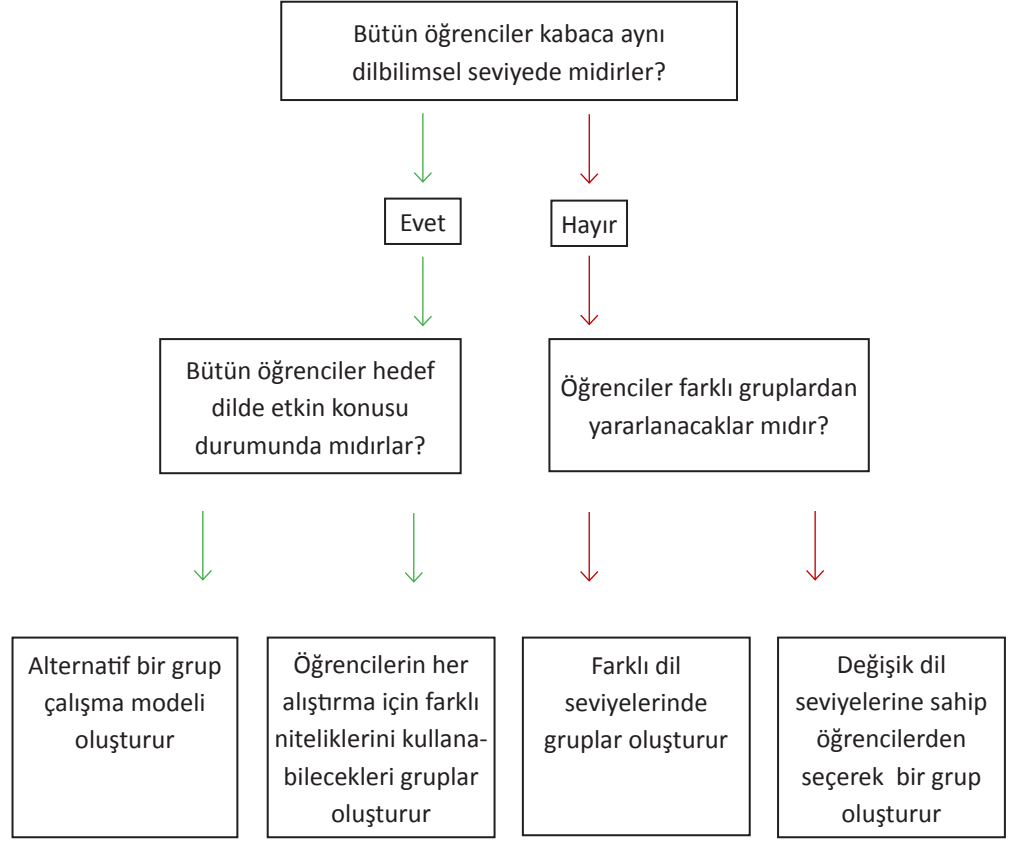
Bütün öğrenciler kabaca aynı dilbilimsel seviyede midirler?

Evet

Hayır

Bütün öğrenciler hedef dilde etkin konusu durumunda mıdırlar?

Öğrenciler farklı gruplardan yararlanacaklar mıdır?

Alternatif bir grup çalışma modeli oluşturur

Öğrencilerin her alıştırma için farklı niteliklerini kullanabilecekleri gruplar oluşturur

Farklı dil seviyelerinde gruplar oluşturur

Değişik dil seviyelerine sahip öğrencilerden seçerek bir grup oluşturur